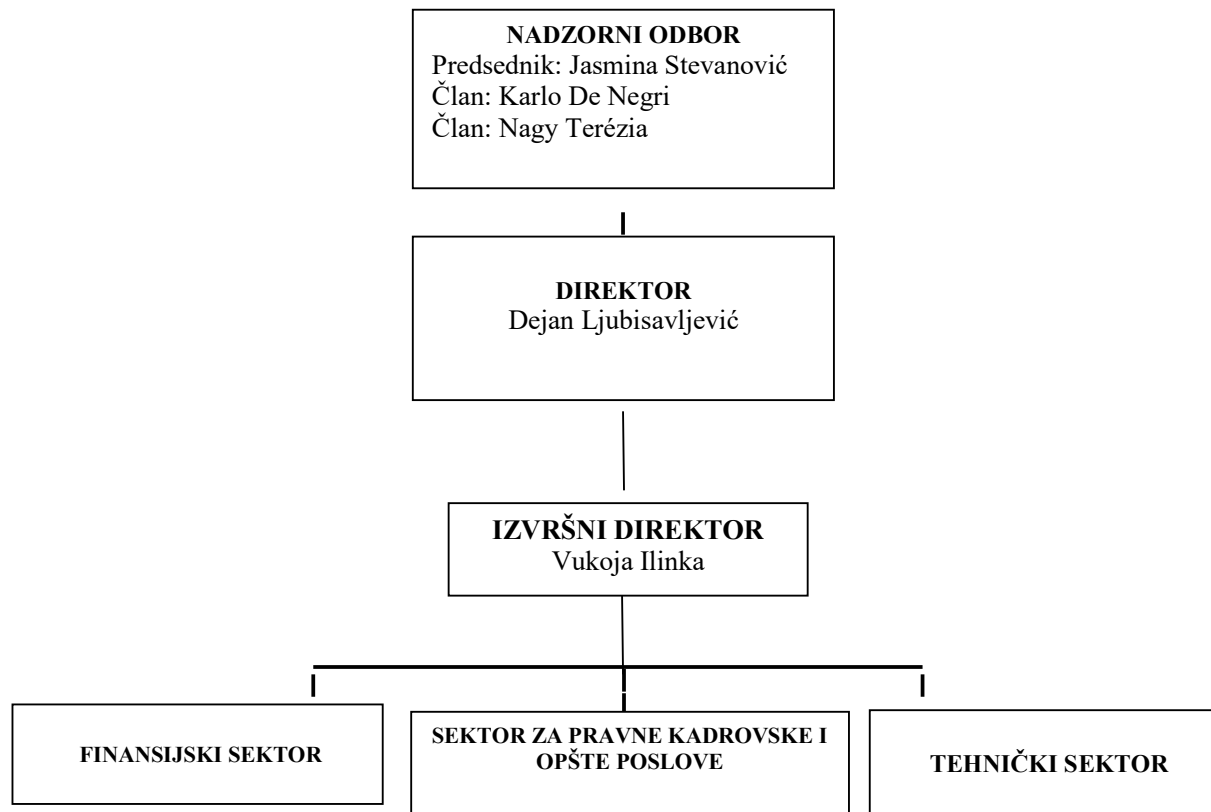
NADZORNI ODBOR
Predsednik: Jasmina Stevanović
Član: Karlo De Negri
Član: Nagy Terézia

DIREKTOR
Dejan Ljubisavljević

IZVRŠNI DIREKTOR
Vukoja Ilinka

FINANSIJSKI SEKTOR

SEKTOR ZA PRAVNE KADROVSKE I OPŠTE POSLOVE

TEHNIČKI SEKTOR